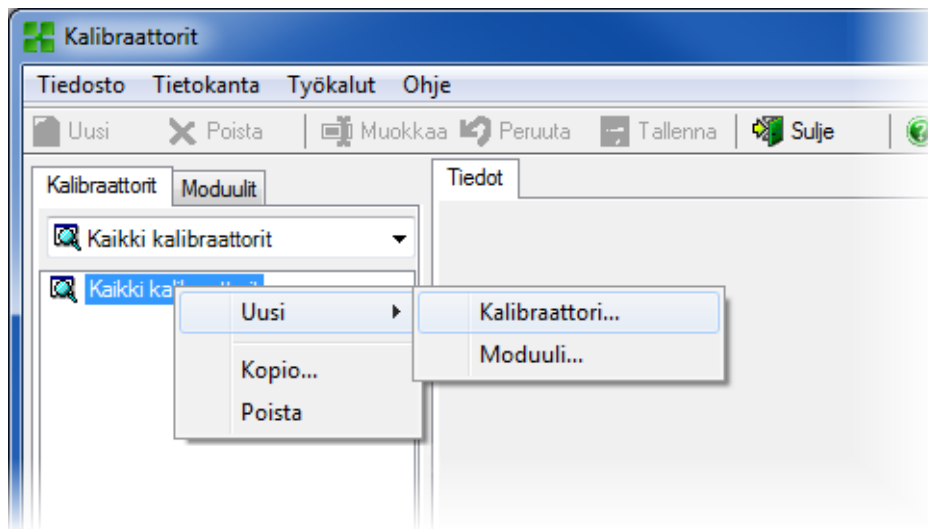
Kalibraattorit

Tiedosto Tietokanta Työkalut Ohje

Uusi Poista Muokkaa Peruuta Tallenna Sulje

Kalibraattorit Moduulit

Kaikki kalibraattorit

Kaikki kali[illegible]

Uusi

Kopio...

Poista

Kalibraattori...

Moduuli...

Tiedot